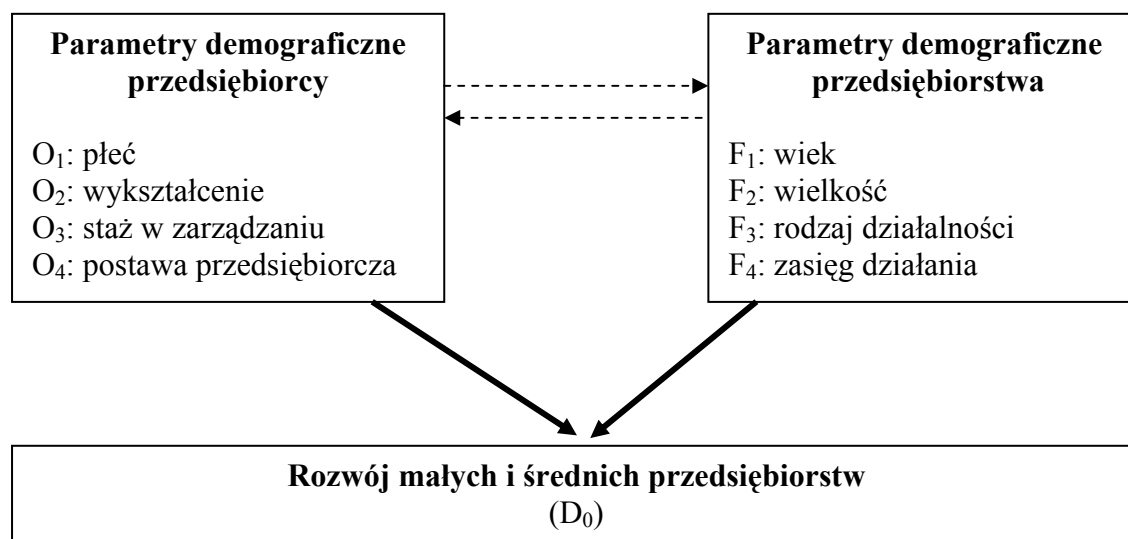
**Parametry demograficzne przedsiębiorcy**

$O_1$: płeć
$O_2$: wykształcenie
$O_3$: staż w zarządzaniu
$O_4$: postawa przedsiębiorcza

**Parametry demograficzne przedsiębiorstwa**

$F_1$: wiek
$F_2$: wielkość
$F_3$: rodzaj działalności
$F_4$: zasięg działania

**Rozwój małych i średnich przedsiębiorstw**
($D_0$)